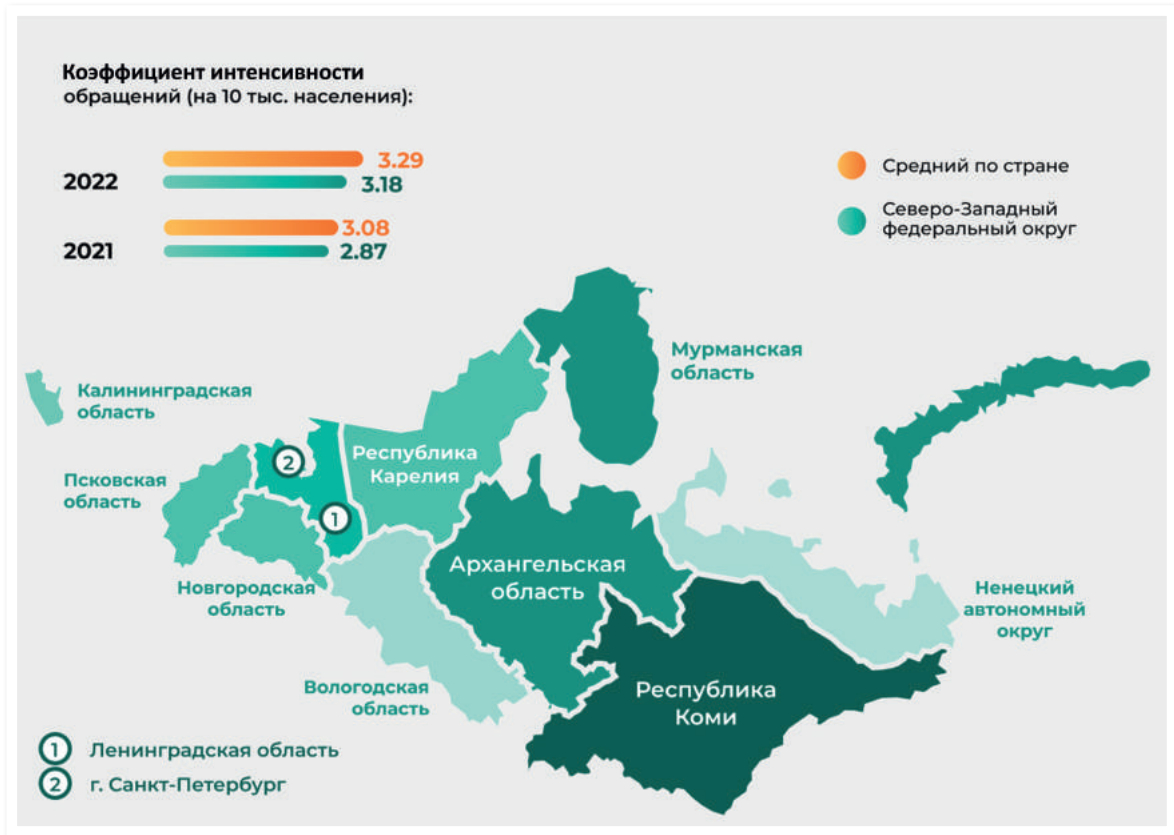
Коэффициент интенсивности обращений (на 10 тыс. населения):

2022
3.29
3.18

2021
3.08
2.87

Средний по стране

Северо-Западный федеральный округ

Мурманская область

Калининградская область

Республика Карелия

Псковская область

Архангельская область

Новгородская область

Ненецкий автономный округ

Вологодская область

Республика Коми

1 Ленинградская область
2 г. Санкт-Петербург